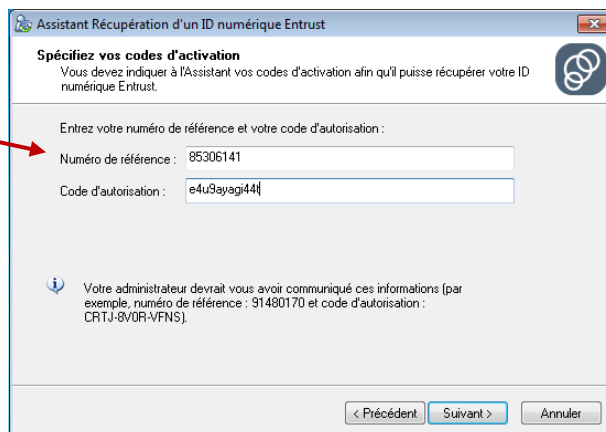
Assistant Récupération d'un ID numérique Entrust

Spécifiez vos codes d'activation
Vous devez indiquer à l'Assistant vos codes d'activation afin qu'il puisse récupérer votre ID numérique Entrust.

Entrez votre numéro de référence et votre code d'autorisation :

Numéro de référence : 85306141

Code d'autorisation : e4u9ayagi44t

Votre administrateur devrait vous avoir communiqué ces informations (par exemple, numéro de référence : 91480170 et code d'autorisation : CRTJ-8V0R-VFNS).

< Précédent Suivant > Annuler